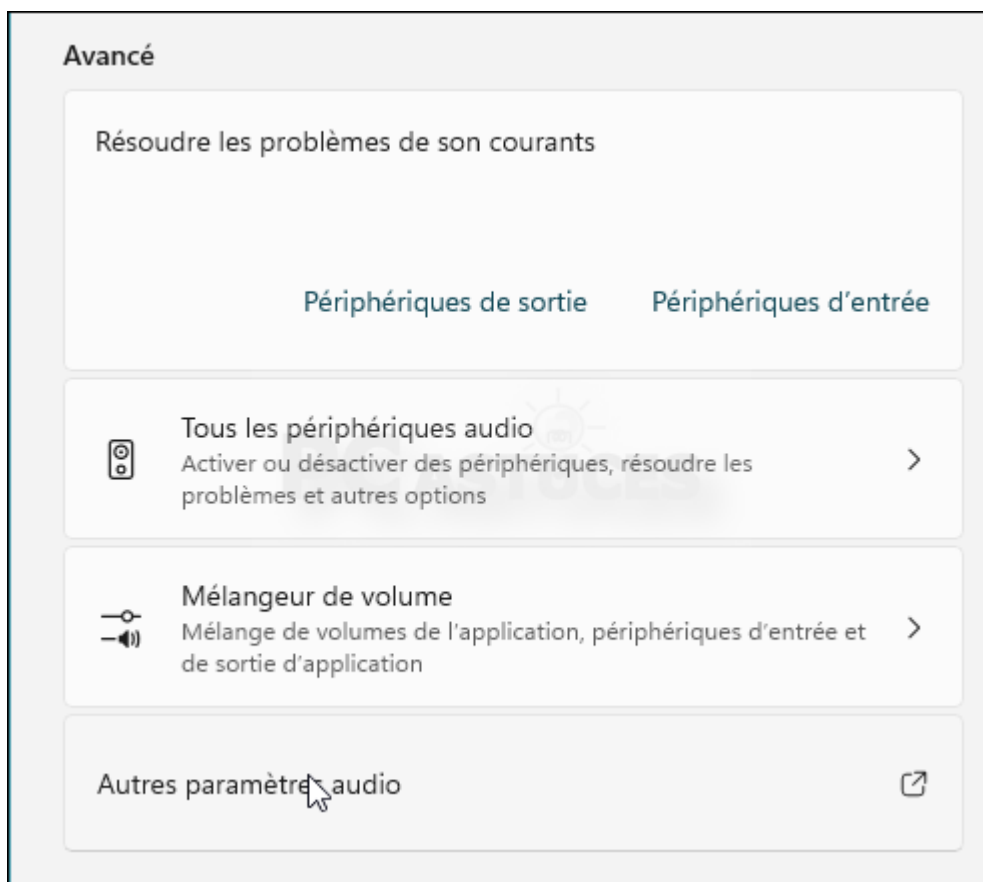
Avancé

Résoudre les problèmes de son courants

Périphériques de sortie Périphériques d'entrée

Tous les périphériques audio
Activer ou désactiver des périphériques, résoudre les problèmes et autres options

Mélangeur de volume
Mélange de volumes de l'application, périphériques d'entrée et de sortie d'application

Autres paramètres audio